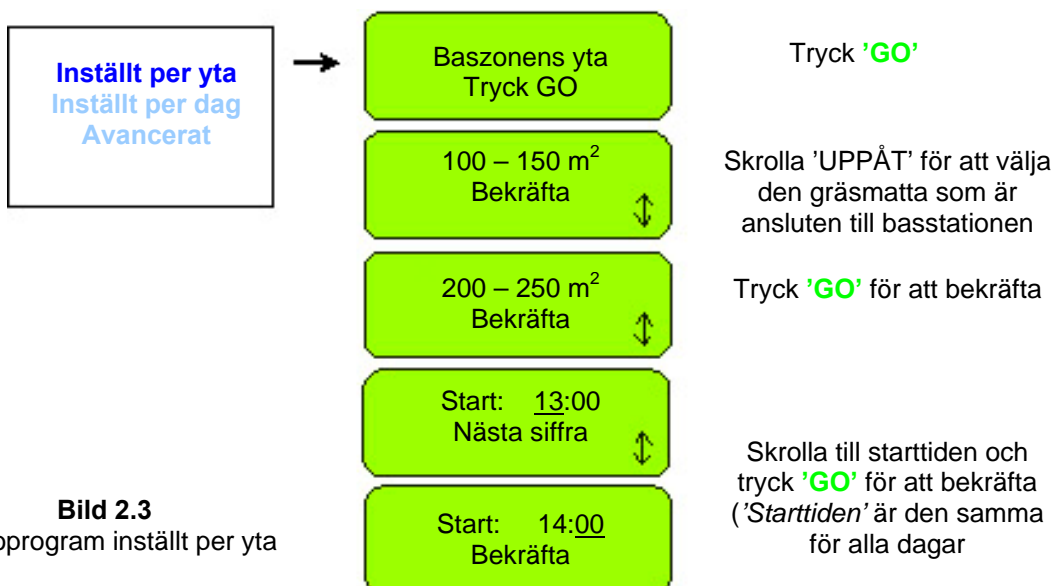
Inställt per yta
Inställt per dag
Avancerat

Baszonens yta
Tryck GO

Tryck 'GO'

$100 – 150\ m^2$
Bekräfta

Skrolla 'UPPÅT' för att välja den gräsmatta som är ansluten till basstationen

$200 – 250\ m^2$
Bekräfta

Tryck 'GO' för att bekräfta

Start: 13:00
Nästa siffra

Skrolla till starttiden och tryck 'GO' för att bekräfta ('Starttiden' är den samma för alla dagar

Start: 14:00
Bekräfta

Bild 2.3
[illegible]program inställt per yta